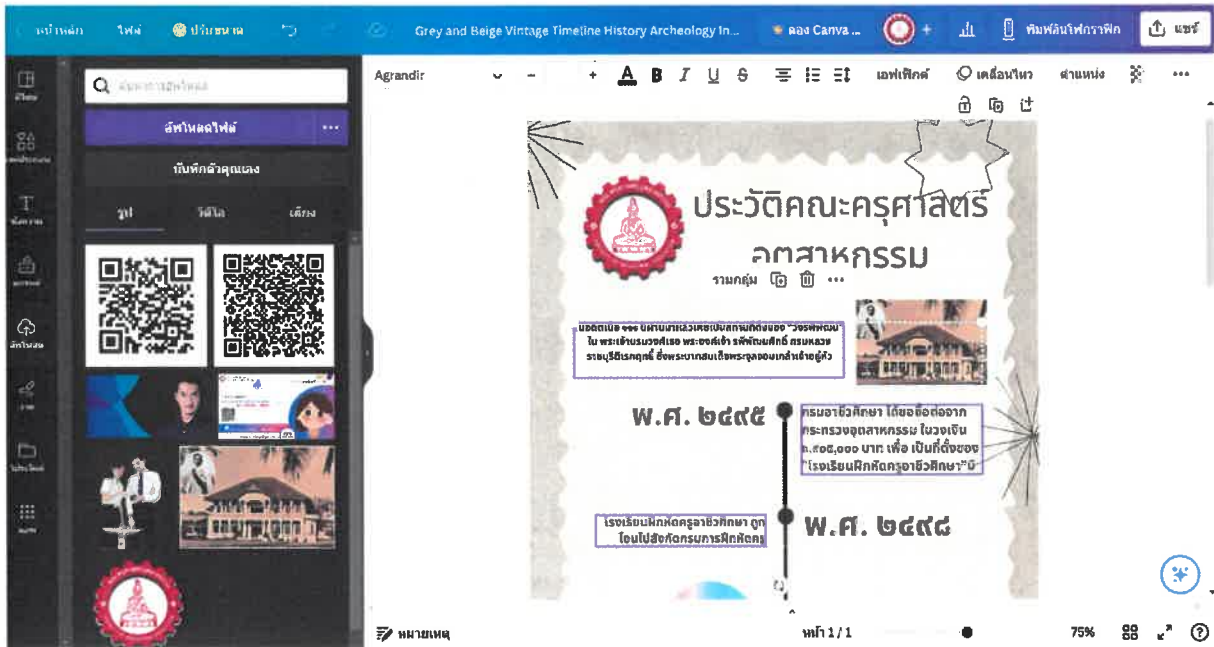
หน้าหลัก ไฟล์ ปรับขนาด Grey and Beige Vintage Timeline History Archeology In... ลอง Canva ... พิมพ์ลงในบนโฟกราฟิก แชร์

Agrandir เอฟเฟกต์ เคลื่อนไหว ตำแหน่ง

ค้นหาการอัปโหลด

อัปโหลดไฟล์

บันทึกตัวคุณเอง

รูป วิดีโอ เสียง

ประวัติคณะครุศาสตร์ อุตสาหกรรม

รวมกลุ่ม

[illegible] ใน พระเจ้าบรมวงศ์เธอ พระองค์เจ้า รพีพัฒนศักดิ์ กรมหลวงราชบุรีดิเรกฤทธิ์ ซึ่งพระบาทสมเด็จพระจุลจอมเกล้าเจ้าอยู่หัว

พ.ศ. ๒๔๙๕

กรมอาชีวศึกษา ได้ขอซื้อต่อจากกระทรวงอุตสาหกรรม ในวงเงิน ๓,๕๐๕,๐๐๐ บาท เพื่อ เป็นที่ตั้งของ "โรงเรียนฝึกหัดครูอาชีวศึกษา"

พ.ศ. ๒๔๙๘

โรงเรียนฝึกหัดครูอาชีวศึกษา ถูกโอนไปสังกัดกรมการฝึกหัดครู

หมายเหตุ หน้า 1 / 1 75%